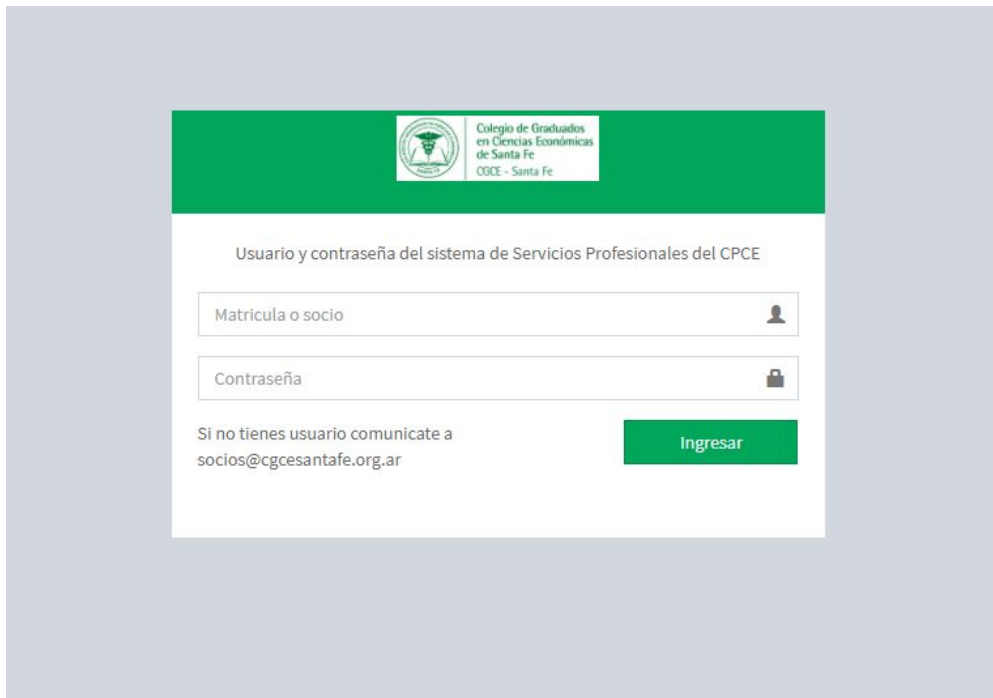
Colegio de Graduados en Ciencias Económicas de Santa Fe
CGCE - Santa Fe

Usuario y contraseña del sistema de Servicios Profesionales del CPCE

Matricula o socio

Contraseña

Si no tienes usuario comunicate a socios@cgcesantafe.org.ar

Ingresar